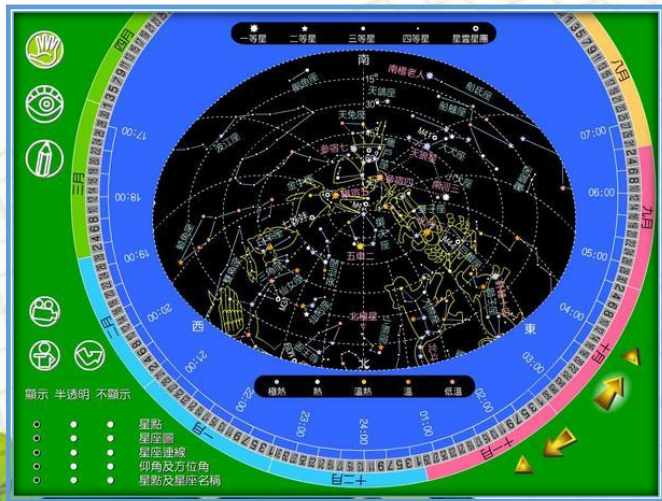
一等星 二等星 三等星 四等星 星雲星團

南

南極老人

天鴿座

天兔座

參宿七

獵戶座

大犬座

天狼星

參宿四

南河三

五車二

北極星

西

東

四月

三月

二月

一月

十二月

十一月

十月

九月

八月

17:00

18:00

19:00

20:00

21:00

22:00

23:00

24:00

01:00

02:00

03:00

04:00

05:00

06:00

07:00

極熱 熱 溫熱 溫 低溫

顯示 半透明 不顯示

星點

星座圖

星座連線

仰角及方位角

星點及星座名稱